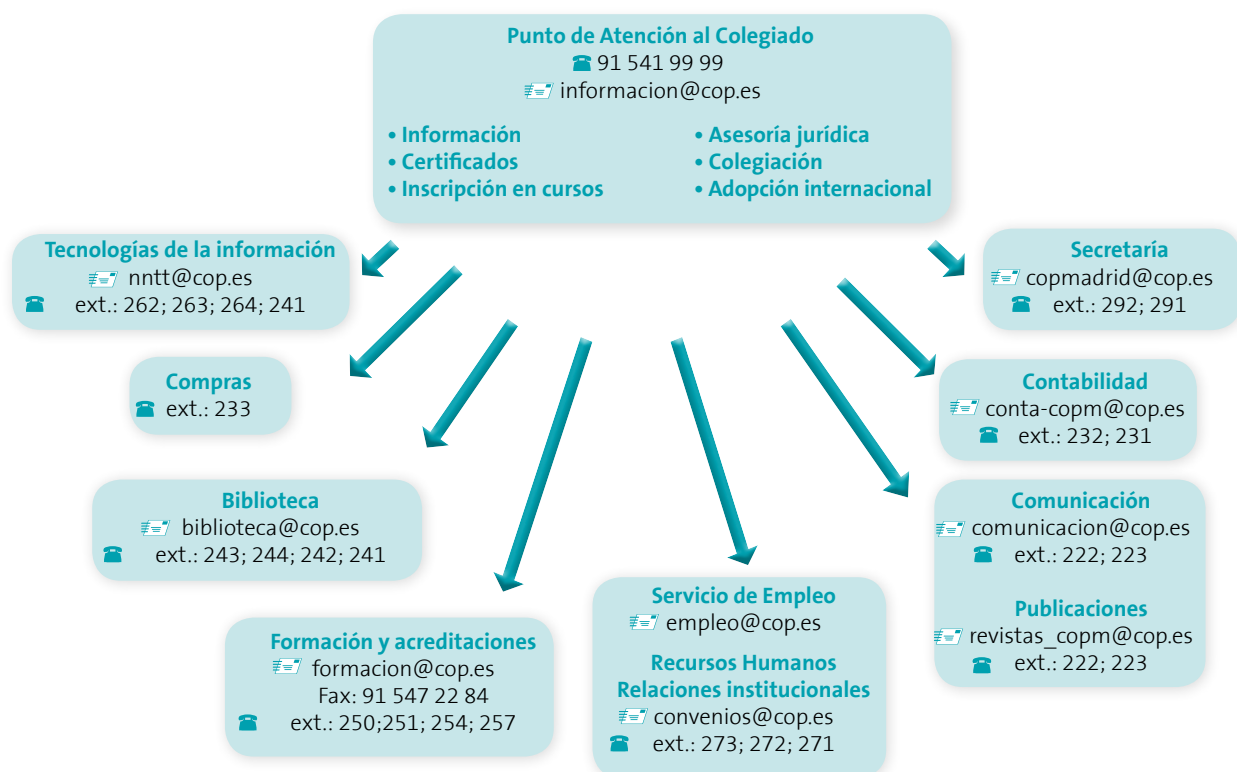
Punto de Atención al Colegiado
91 541 99 99
informacion@cop.es

• Información
• Certificados
• Inscripción en cursos
• Asesoría jurídica
• Colegiación
• Adopción internacional

Tecnologías de la información
nntt@cop.es
ext.: 262; 263; 264; 241

Compras
ext.: 233

Biblioteca
biblioteca@cop.es
ext.: 243; 244; 242; 241

Formación y acreditaciones
formacion@cop.es
Fax: 91 547 22 84
ext.: 250;251; 254; 257

Servicio de Empleo
empleo@cop.es

Recursos Humanos
Relaciones institucionales
convenios@cop.es
ext.: 273; 272; 271

Secretaría
copmadrid@cop.es
ext.: 292; 291

Contabilidad
conta-copm@cop.es
ext.: 232; 231

Comunicación
comunicacion@cop.es
ext.: 222; 223

Publicaciones
revistas_copm@cop.es
ext.: 222; 223